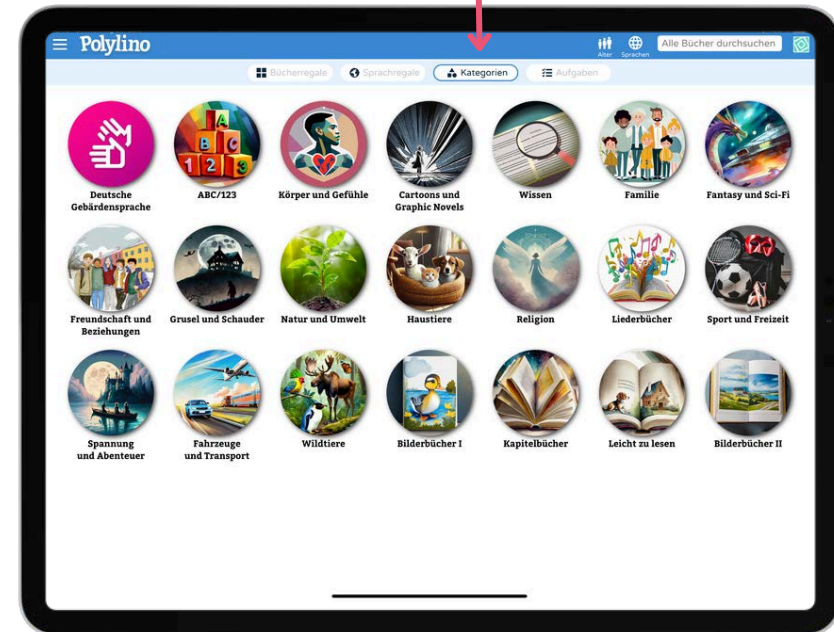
Polylino

Alter Sprachen Alle Bücher durchsuchen

Bücherregale Sprachregale Kategorien Aufgaben

A B C
1 2 3

Deutsche Gebärdensprache
ABC/123
Körper und Gefühle
Cartoons und Graphic Novels
Wissen
Familie
Fantasy und Sci-Fi

Freundschaft und Beziehungen
Grusel und Schauder
Natur und Umwelt
Haustiere
Religion
Liederbücher
Sport und Freizeit

Spannung und Abenteuer
Fahrzeuge und Transport
Wildtiere
Bilderbücher I
Kapitelbücher
Leicht zu lesen
Bilderbücher II